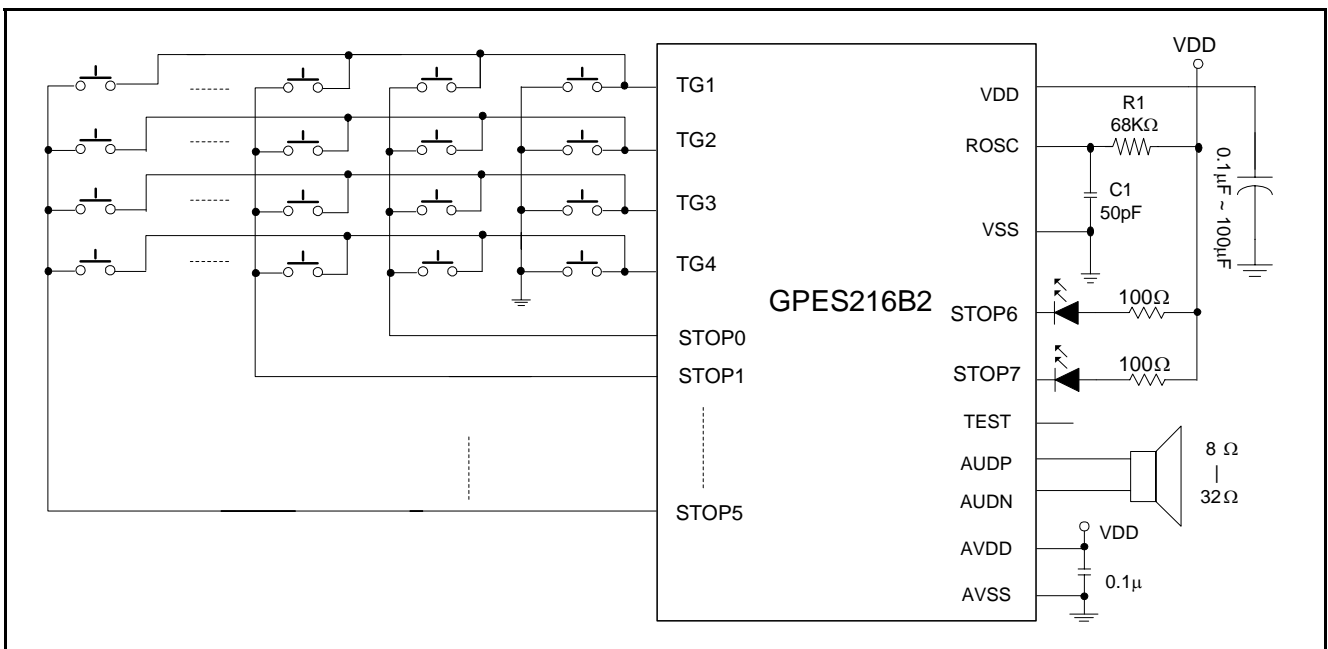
VDD

TG1

TG2

TG3

TG4

STOP0

STOP1

STOP5

GPES216B2

VDD

ROSC

VSS

STOP6

STOP7

TEST

AUDP

AUDN

AVDD

AVSS

R1
68K$\Omega$

C1
50pF

$0.1\mu F \sim 100\mu F$

$100\Omega$

$100\Omega$

$8\ \Omega$
—
$32\Omega$

VDD

$0.1\mu$